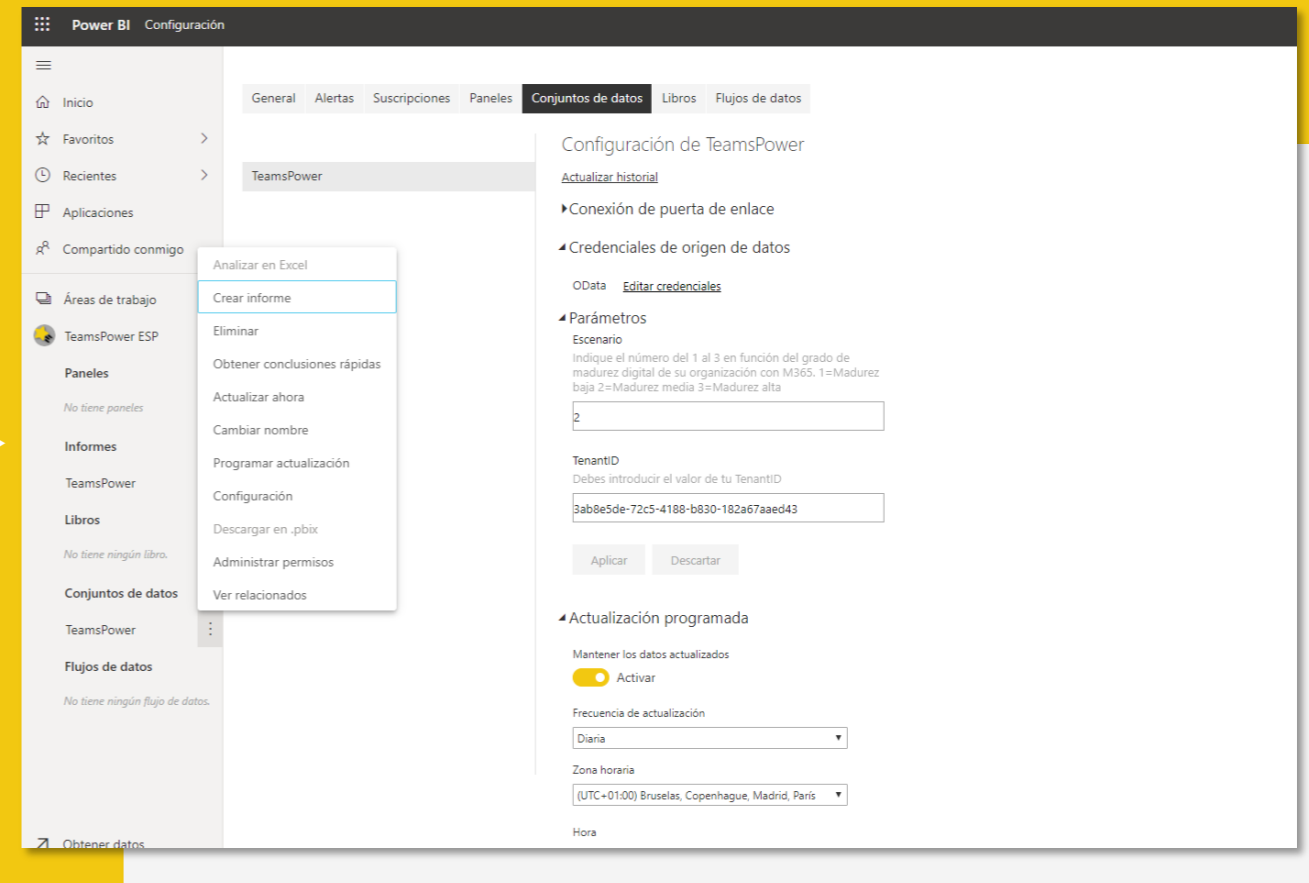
Power BI Configuración

Inicio
Favoritos
Recientes
Aplicaciones
Compartido conmigo
Áreas de trabajo
TeamsPower ESP
Paneles
No tiene paneles
Informes
TeamsPower
Libros
No tiene ningún libro.
Conjuntos de datos
TeamsPower
Flujos de datos
No tiene ningún flujo de datos.
Obtener datos

Analizar en Excel
Crear informe
Eliminar
Obtener conclusiones rápidas
Actualizar ahora
Cambiar nombre
Programar actualización
Configuración
Descargar en .pbix
Administrar permisos
Ver relacionados

General | Alertas | Suscripciones | Paneles | Conjuntos de datos | Libros | Flujos de datos

TeamsPower

Configuración de TeamsPower
Actualizar historial
Conexión de puerta de enlace
Credenciales de origen de datos
OData Editar credenciales
Parámetros
Escenario
Indique el número del 1 al 3 en función del grado de madurez digital de su organización con M365. 1=Madurez baja 2=Madurez media 3=Madurez alta
2
TenantID
Debes introducir el valor de tu TenantID
3ab8e5de-72c5-4188-b830-182a67aaed43
Aplicar Descartar
Actualización programada
Mantener los datos actualizados
Activar
Frecuencia de actualización
Diaria
Zona horaria
(UTC+01:00) Bruselas, Copenhague, Madrid, París
Hora